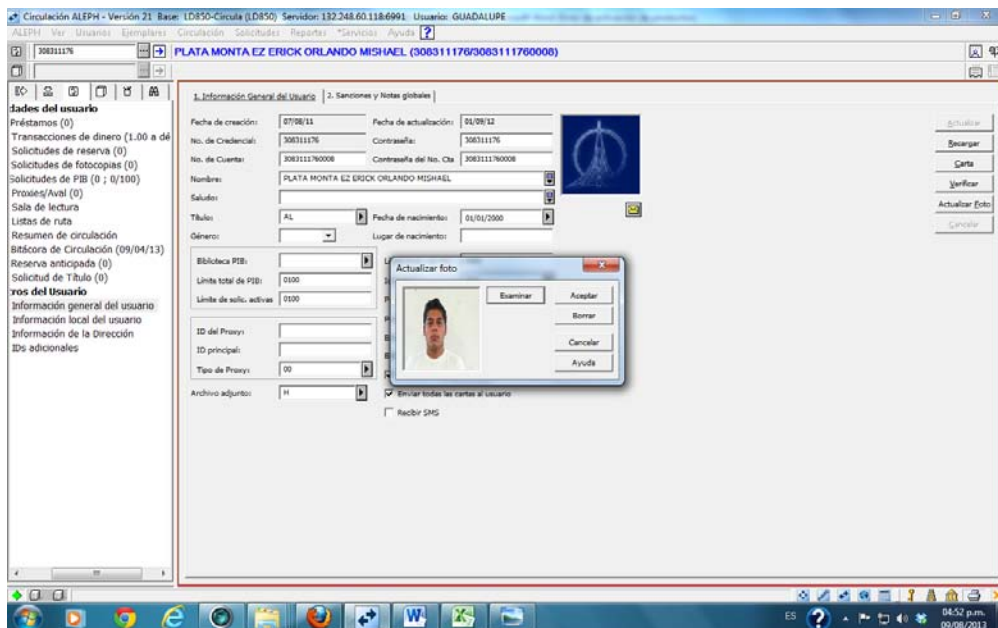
Circulación ALEPH - Versión 21 Base: LD850-Circula (LD850) Servidor: 132.248.60.118:6991 Usuario: GUADALUPE

ALEPH Ver Usuarios Ejemplares Circulación Solicitudes Reportes *Servicios Ayuda ?

308311176

PLATA MONTA EZ ERICK ORLANDO MISHAEL (308311176/3083111760008)

dades del usuario
Préstamos (0)
Transacciones de dinero (1.00 a dé
Solicitudes de reserva (0)
Solicitudes de fotocopias (0)
Solicitudes de PIB (0 ; 0/100)
Proxies/Aval (0)
Sala de lectura
Listas de ruta
Resumen de circulación
Bitácora de Circulación (09/04/13)
Reserva anticipada (0)
Solicitud de Título (0)
ros del Usuario
Información general del usuario
Información local del usuario
Información de la Dirección
IDs adicionales

1. Información General del Usuario | 2. Sanciones y Notas globales

Fecha de creación: 07/08/11
Fecha de actualización: 01/09/12
No. de Credencial: 308311176
Contraseña: 308311176
No. de Cuenta: 3083111760008
Contraseña del No. Cta: 3083111760008
Nombre: PLATA MONTA EZ ERICK ORLANDO MISHAEL
Saludo:
Título: AL
Fecha de nacimiento: 01/01/2000
Género:
Lugar de nacimiento:
Biblioteca PIB:
Límite total de PIB: 0100
Límite de solic. activas: 0100
ID del Proxy:
ID principal:
Tipo de Proxy: 00
Archivo adjunto: H
Enviar todas las cartas al usuario
Recibir SMS

Actualizar
Recargar
Carta
Verificar
Actualizar Foto
Cancelar

Actualizar foto
Examinar
Aceptar
Borrar
Cancelar
Ayuda

ES 04:52 p.m. 09/08/2013